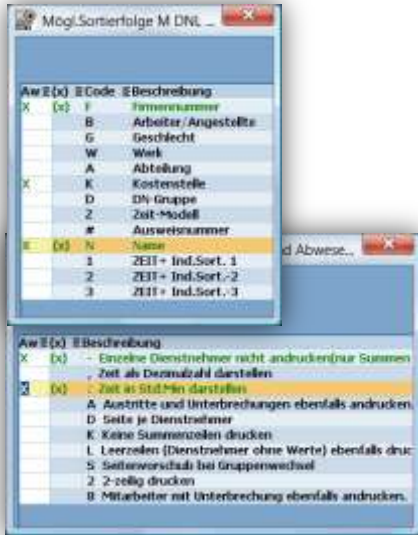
Mögl.Sortierfolge M DNL ...

| Aw | E(x) | Code | Beschreibung |
|---|---|---|---|
| X | (x) | F | Firmennummer |
| | | B | Arbeiter/Angestellte |
| | | G | Geschlecht |
| | | W | Werk |
| | | A | Abteilung |
| X | | K | Kostenstelle |
| | | D | DN-Gruppe |
| | | Z | Zeit-Modell |
| | | # | Ausweisnummer |
| X | (x) | N | Name |
| | | 1 | ZEIT+ Ind.Sort.-1 |
| | | 2 | ZEIT+ Ind.Sort.-2 |
| | | 3 | ZEIT+ Ind.Sort.-3 |

d Abwese...

| Aw | E(x) | Beschreibung |
|---|---|---|
| X | (x) | - Einzelne Dienstnehmer nicht andrucken(nur Summen |
| | | , Zeit als Dezimalzahl darstellen |
| X | (x) | : Zeit in Std:Min darstellen |
| | | A Austritte und Unterbrechungen ebenfalls andrucken. |
| | | D Seite je Dienstnehmer |
| | | K Keine Summenzeilen drucken |
| | | L Leerzeilen (Dienstnehmer ohne Werte) ebenfalls druc |
| | | S Seitenvorschub bei Gruppenwechsel |
| | | 2 2-zeilig drucken |
| | | 8 Mitarbeiter mit Unterbrechung ebenfalls andrucken. |